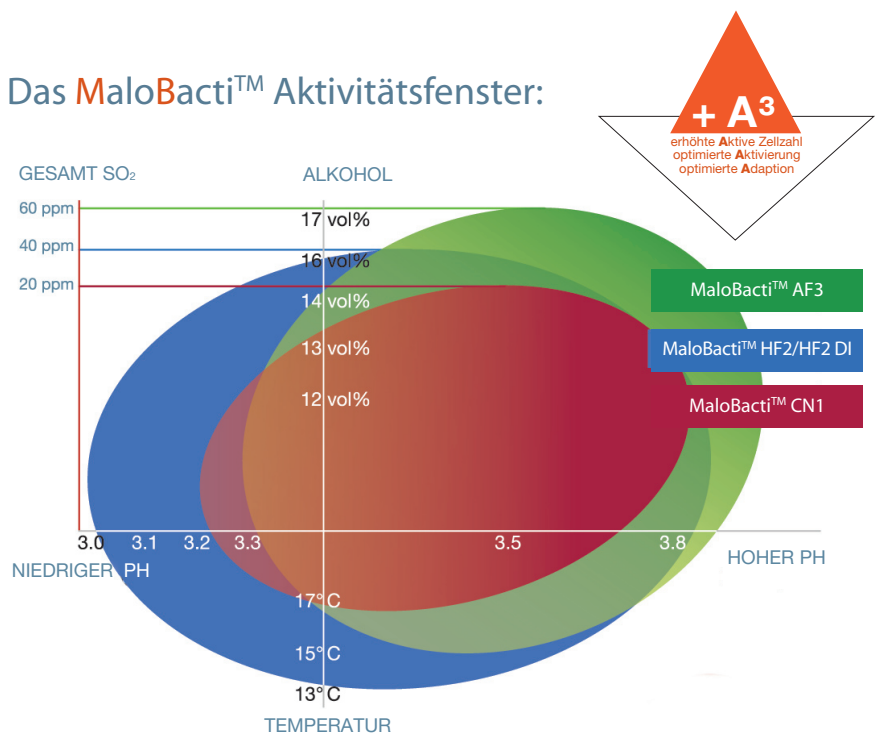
Das MaloBacti$^{TM}$ Aktivitätsfenster:

+ A³
erhöhte Aktive Zellzahl
optimierte Aktivierung
optimierte Adaption

GESAMT $SO_2$

ALKOHOL

60 ppm
40 ppm
20 ppm

17 vol%
16 vol%
14 vol%
13 vol%
12 vol%

MaloBacti$^{TM}$ AF3
MaloBacti$^{TM}$ HF2/HF2 DI
MaloBacti$^{TM}$ CN1

3.0 3.1 3.2 3.3 3.5 3.8

NIEDRIGER PH

HOHER PH

17°C
15°C
13°C

TEMPERATUR